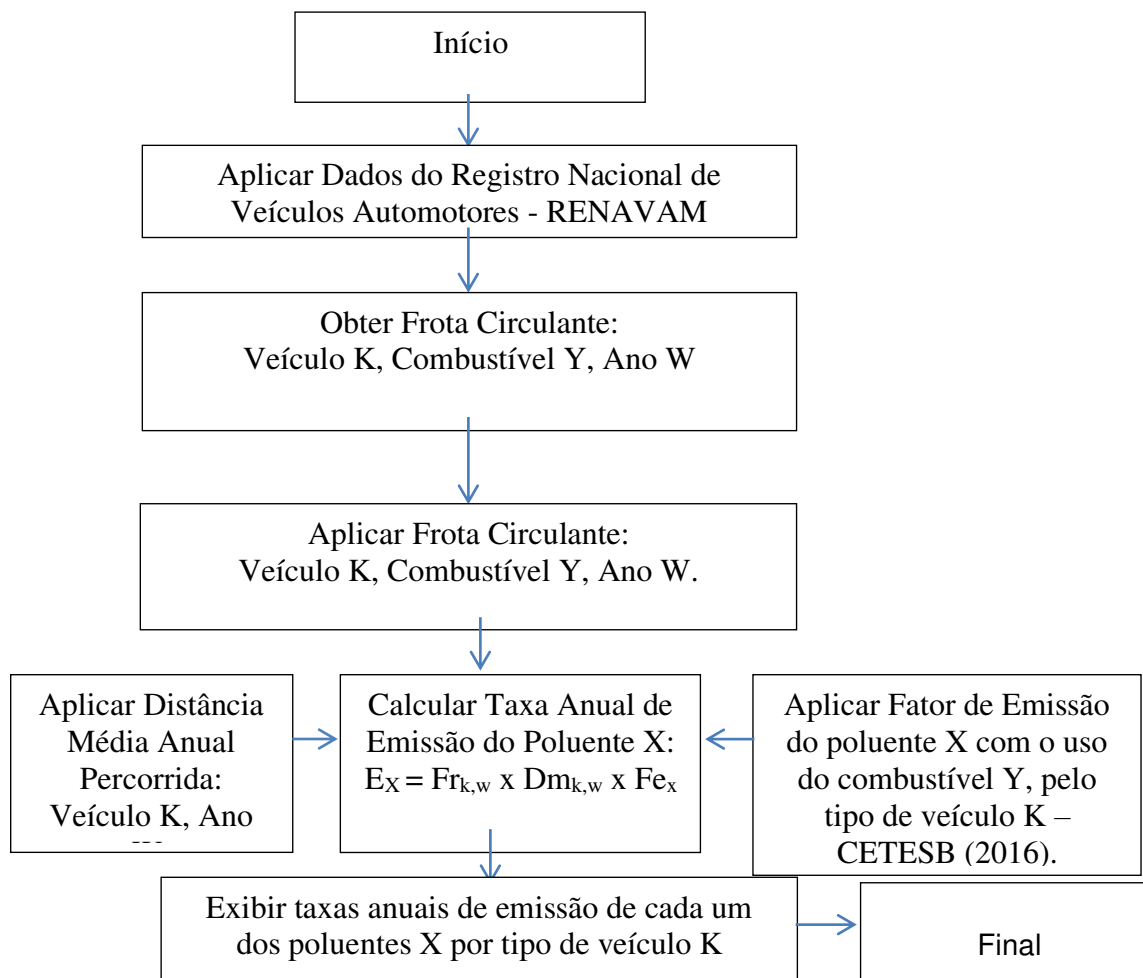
Início

Aplicar Dados do Registro Nacional de Veículos Automotores - RENAVAM

Obter Frota Circulante: Veículo K, Combustível Y, Ano W

Aplicar Frota Circulante: Veículo K, Combustível Y, Ano W.

Aplicar Distância Média Anual Percorrida: Veículo K, Ano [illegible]

Calcular Taxa Anual de Emissão do Poluente X: $E_X = Fr_{k,w} \times Dm_{k,w} \times Fe_x$

Aplicar Fator de Emissão do poluente X com o uso do combustível Y, pelo tipo de veículo K – CETESB (2016).

Exibir taxas anuais de emissão de cada um dos poluentes X por tipo de veículo K

Final